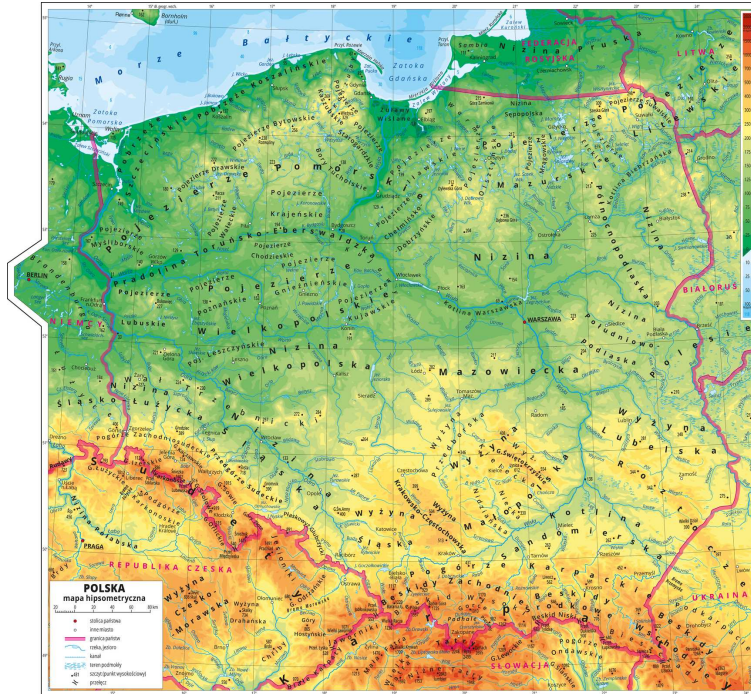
Bałtyckie
Morze
Zatoka Gdańska
Zatoka Pomorska
FEDERACJA ROSYJSKA
LITWA
Pojezierze Pomorskie
Pojezierze Mazurskie
Pojezierze Bytowskie
Pojezierze Krajeńskie
Pojezierze Chodzieskie
Pojezierze Myśliborskie
Pojezierze Drawskie
Pojezierze Wałeckie
Pojezierze Chełmińskie
Pojezierze Dobrzyńskie
Pradolina toruńsko-eberswaldzka
Pojezierze Wielkopolskie
Pojezierze Lubuskie
Pojezierze Poznańskie
Pojezierze Gnieźnieńskie
Pojezierze Kujawskie
Pojezierze Leszczyńskie
Nizina Wielkopolska
Nizina Mazowiecka
Nizina Sępopolska
Kotlina Warszawska
Nizina Podlaska
Polesie
Wysoczyzna Białostocka
Nizina Śląsko-Łużycka
Nizina Śląska
Wyżyna Lubelska
Roztocze
Wyżyna Przedborska
Wyżyna Kielecka
Góry Świętokrzyskie
Wyżyna Krakowsko-Częstochowska
Wyżyna Śląska
Kotlina Sandomierska
Pogórze Zachodniosudeckie
Przedgórze Sudeckie
Sudety
Podkarpacie
Beskidy
Podhale
Bieszczady
Żuławy Wiślane
Mierzeja Wiślana
BIAŁORUŚ
UKRAINA
NIEMCY
BERLIN
PRAGA
REPUBLIKA CZESKA
SŁOWACJA
WARSZAWA
Wisła
Odra
Warta
Bug
Narew
Wyżyna Czesko-Morawska
Wyżyna Drahańska
Góry Hostyńskie
POLSKA
mapa hipsometryczna
0 20 40 60 80 km
stolica państwa
inne miasto
granica państwa
rzeka, jezioro
kanał
teren podmokły
szczyt (punkt wysokościowy)
przełęcz